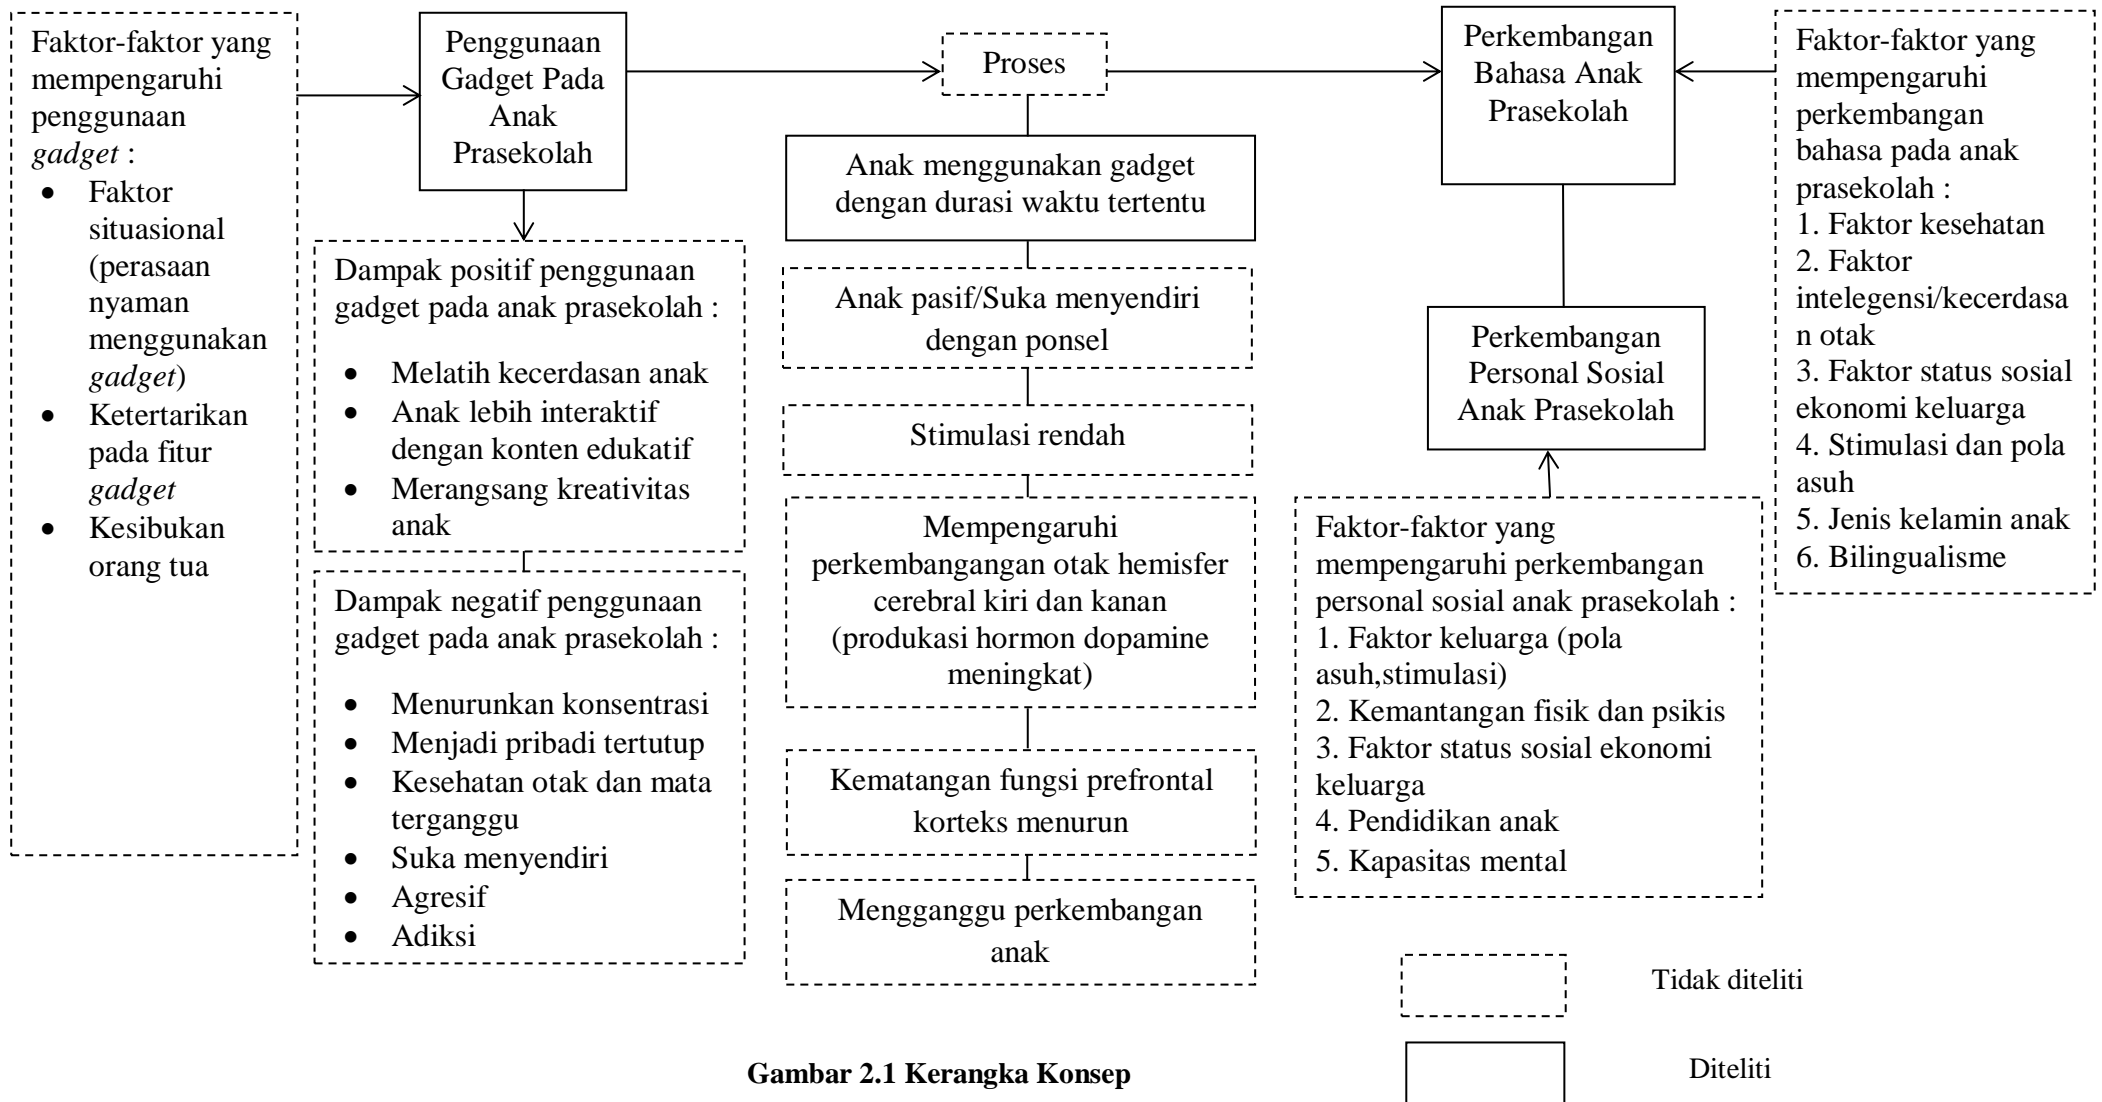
Faktor-faktor yang mempengaruhi penggunaan *gadget* :

- Faktor situasional (perasaan nyaman menggunakan *gadget*)
- Ketertarikan pada fitur *gadget*
- Kesibukan orang tua

Penggunaan Gadget Pada Anak Prasekolah

Dampak positif penggunaan gadget pada anak prasekolah :

- Melatih kecerdasan anak
- Anak lebih interaktif dengan konten edukatif
- Merangsang kreativitas anak

Dampak negatif penggunaan gadget pada anak prasekolah :

- Menurunkan konsentrasi
- Menjadi pribadi tertutup
- Kesehatan otak dan mata terganggu
- Suka menyendiri
- Agresif
- Adiksi

Proses

Anak menggunakan gadget dengan durasi waktu tertentu

Anak pasif/Suka menyendiri dengan ponsel

Stimulasi rendah

Mempengaruhi perkembangangan otak hemisfer cerebral kiri dan kanan (produkasi hormon dopamine meningkat)

Kematangan fungsi prefrontal korteks menurun

Mengganggu perkembangan anak

Perkembangan Bahasa Anak Prasekolah

Perkembangan Personal Sosial Anak Prasekolah

Faktor-faktor yang mempengaruhi perkembangan personal sosial anak prasekolah :
1. Faktor keluarga (pola asuh,stimulasi)
2. Kemantangan fisik dan psikis
3. Faktor status sosial ekonomi keluarga
4. Pendidikan anak
5. Kapasitas mental

Faktor-faktor yang mempengaruhi perkembangan bahasa pada anak prasekolah :
1. Faktor kesehatan
2. Faktor intelegensi/kecerdasan otak
3. Faktor status sosial ekonomi keluarga
4. Stimulasi dan pola asuh
5. Jenis kelamin anak
6. Bilingualisme

Tidak diteliti

Diteliti

**Gambar 2.1 Kerangka Konsep**